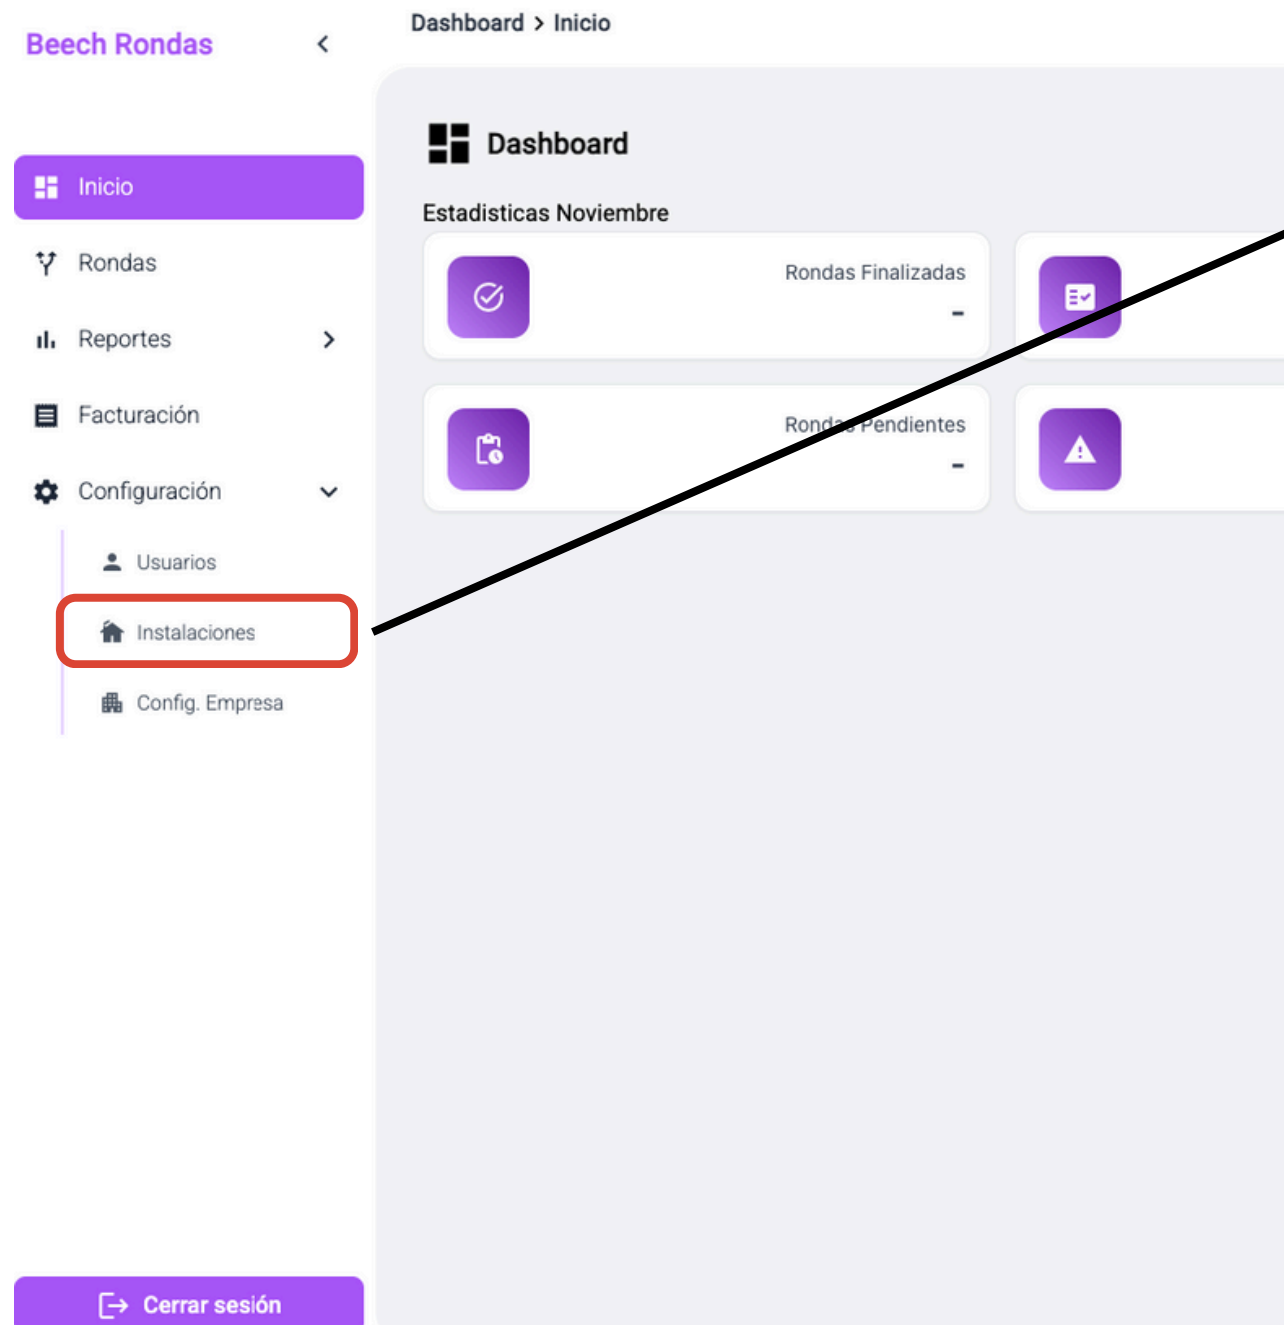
Beech Rondas

Inicio
Rondas
Reportes
Facturación
Configuración
Usuarios
Instalaciones
Config. Empresa

Cerrar sesión

Dashboard > Inicio

Dashboard

Estadisticas Noviembre

Rondas Finalizadas
-

Rondas Pendientes
-